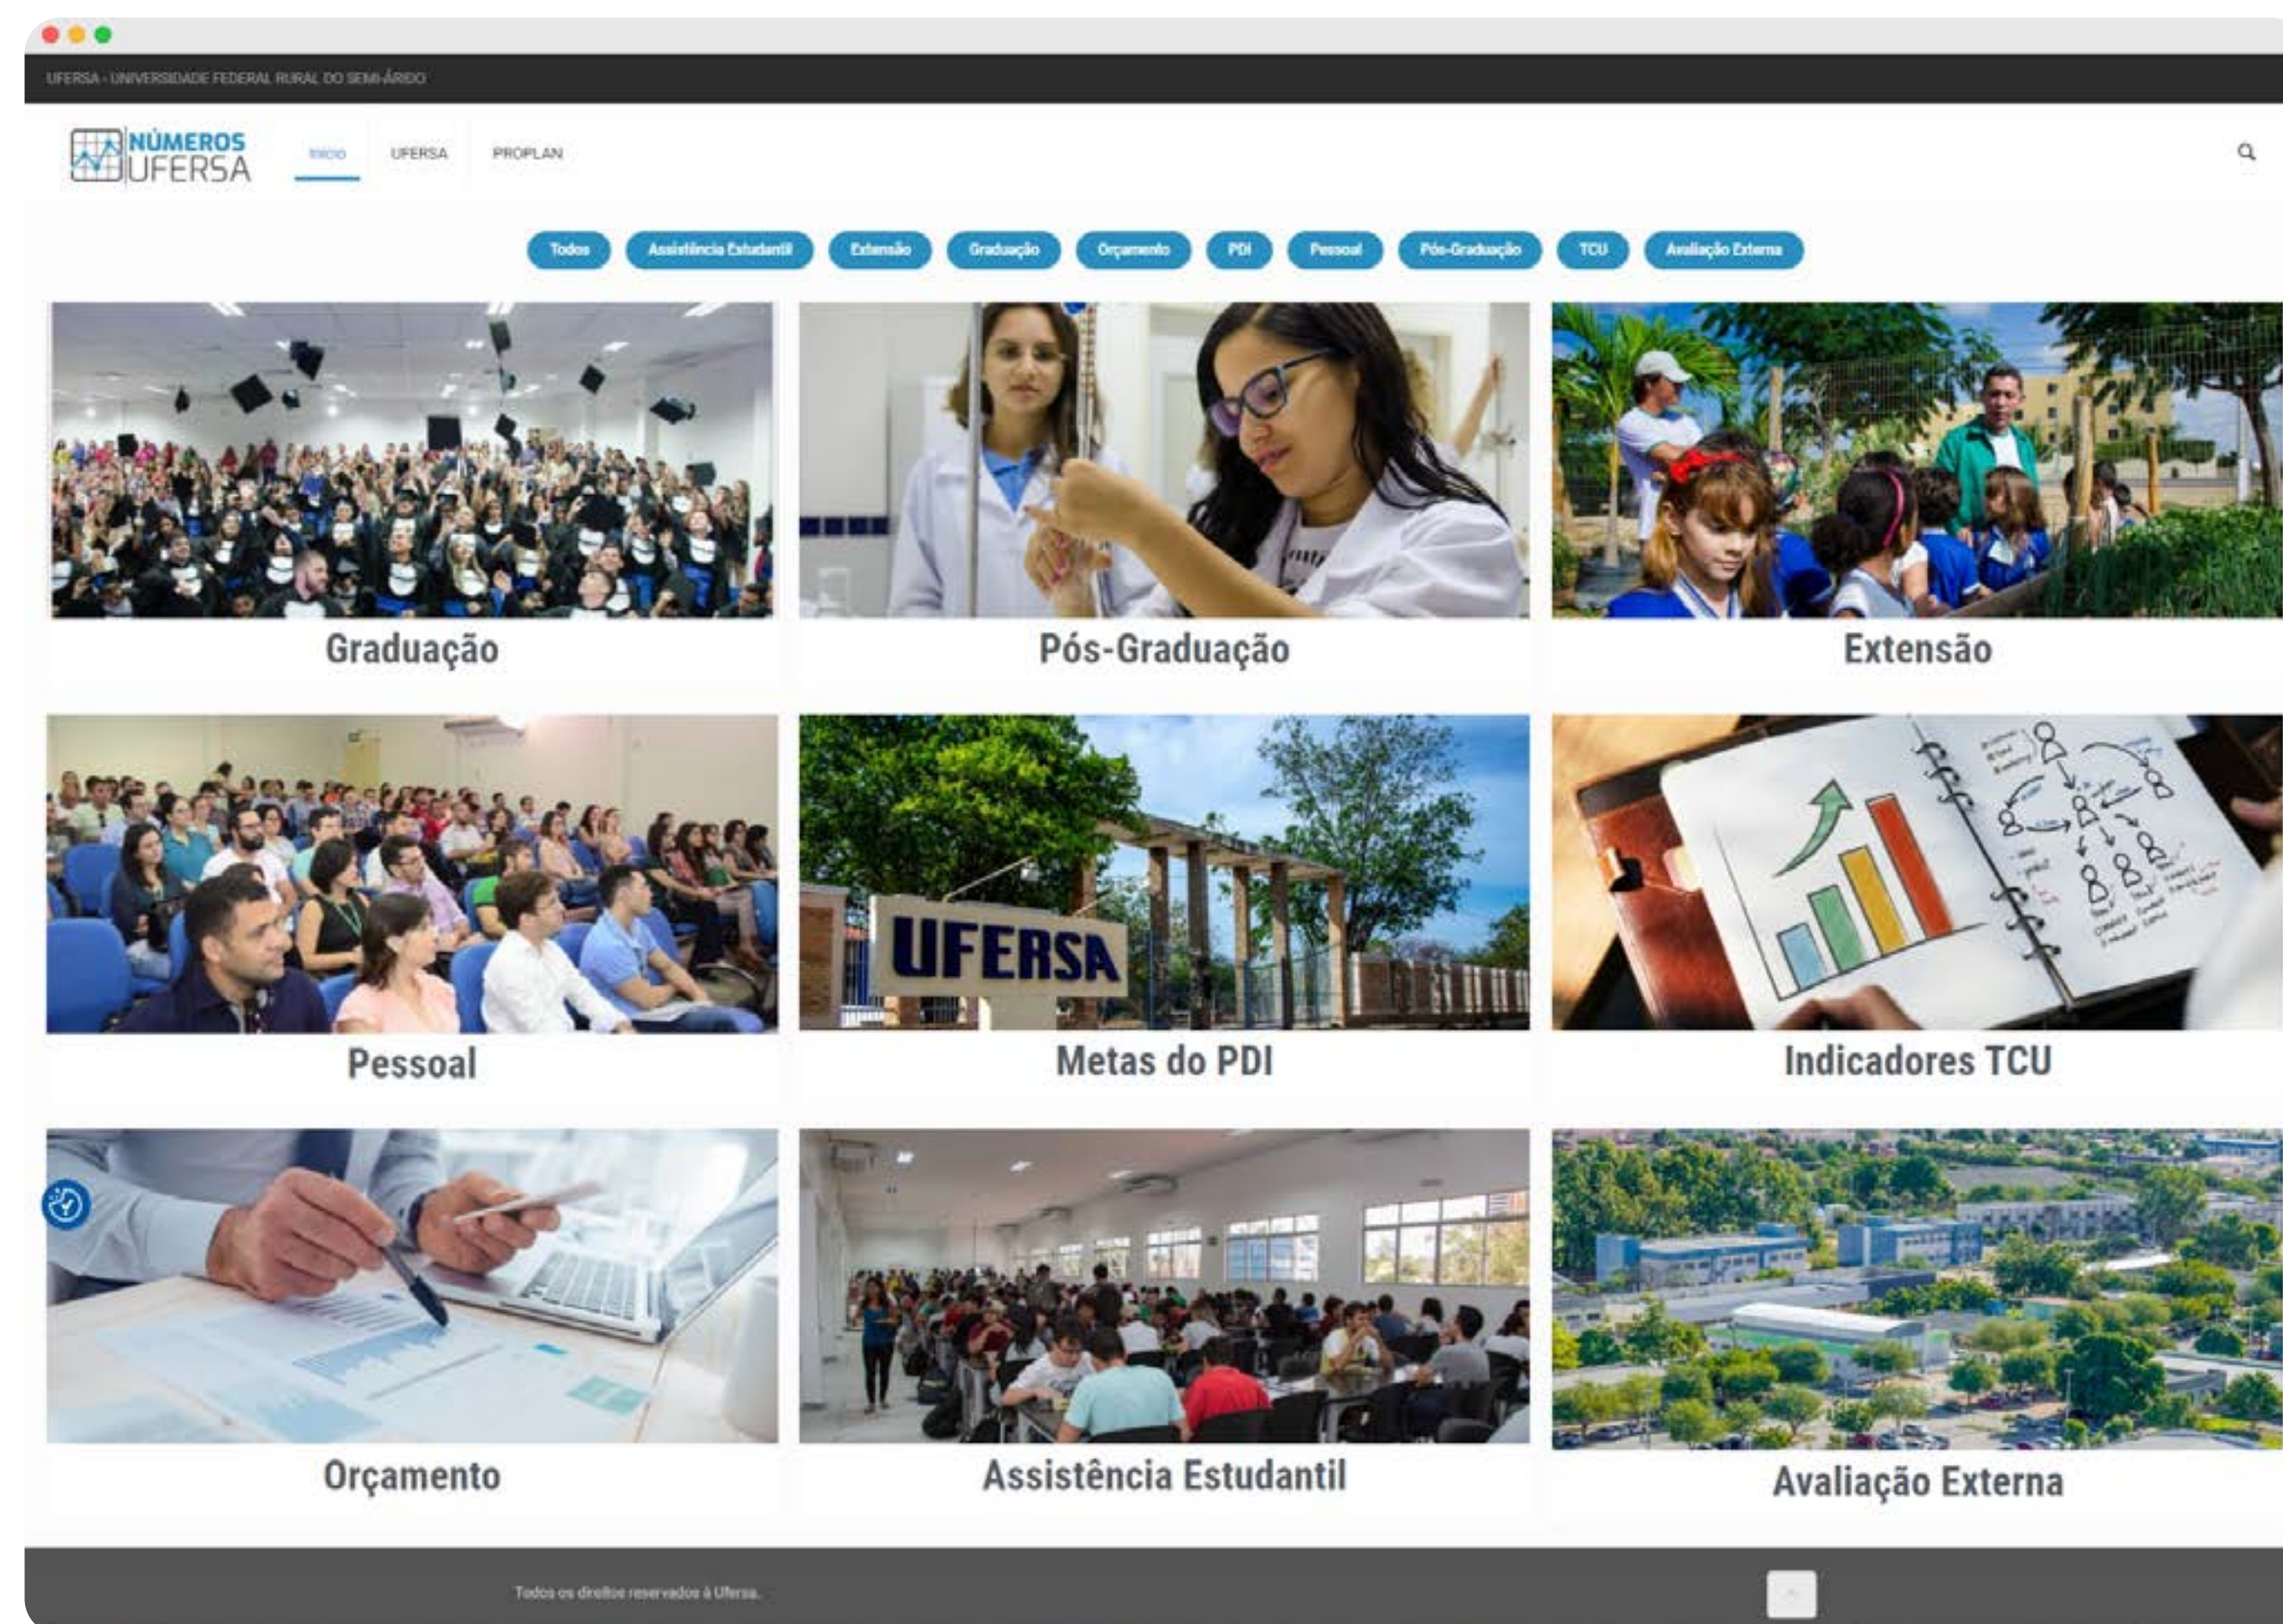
UFERSA - UNIVERSIDADE FEDERAL RURAL DO SEMI-ÁRIDO

NÚMEROS UFERSA

Início UFERSA PROPLAN

Todos Assistência Estudantil Extensão Graduação Orçamento PDI Pessoal Pós-Graduação TCU Avaliação Externa

Graduação

Pós-Graduação

Extensão

Pessoal

UFERSA

Metas do PDI

Indicadores TCU

Orçamento

Assistência Estudantil

Avaliação Externa

Todos os direitos reservados à Ufersa.